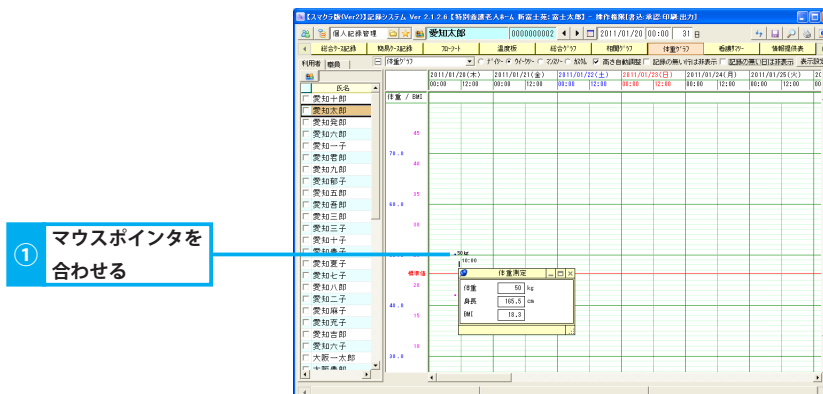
【スマクラ版(Ver2)】記録システム Ver 2.1.2.6【特別養護老人ホーム 新富士苑:富士太郎】 - 操作権限[書込・承認・印刷・出力]

個人記録管理 愛知太郎 0000000002 2011/01/20 00:00 31 日

総合ケース記録 | 簡易ケース記録 | フローシート | 温度板 | 総合グラフ | 時間グラフ | 体重グラフ | 看護サマリー | 情報提供表

利用者 職員

体重グラフ ○ デイリー ● ウィークリー ○ マンスリー ○ 拡大 ☑ 高さ自動調整 □ 記録の無い行は非表示 □ 記録の無い日は非表示 表示設定

| 氏名 |
|---|
| 愛知十郎 |
| 愛知太郎 |
| 愛知蔵郎 |
| 愛知六郎 |
| 愛知一子 |
| 愛知吾郎 |
| 愛知九郎 |
| 愛知朝子 |
| 愛知五郎 |
| 愛知吾郎 |
| 愛知三郎 |
| 愛知三子 |
| 愛知春子 |
| 愛知夏子 |
| 愛知七子 |
| 愛知八郎 |
| 愛知二子 |
| 愛知麻子 |
| 愛知充子 |
| 愛知吉郎 |
| 愛知六子 |
| 大阪一太郎 |
| 大阪春郎 |

2011/01/20(木) 2011/01/21(金) 2011/01/22(土) 2011/01/23(日) 2011/01/24(月) 2011/01/25(火)
00:00 12:00 00:00 12:00 00:00 12:00 00:00 12:00 00:00 12:00 00:00 12:00

体重 / BMI

85
70.0
40
35
60.0
30
50kg
16:00
25
標準値
20
40.0
15
10
30.0

体重測定
体重 50 kg
身長 165.5 cm
BMI 18.3

① マウスポインタを合わせる